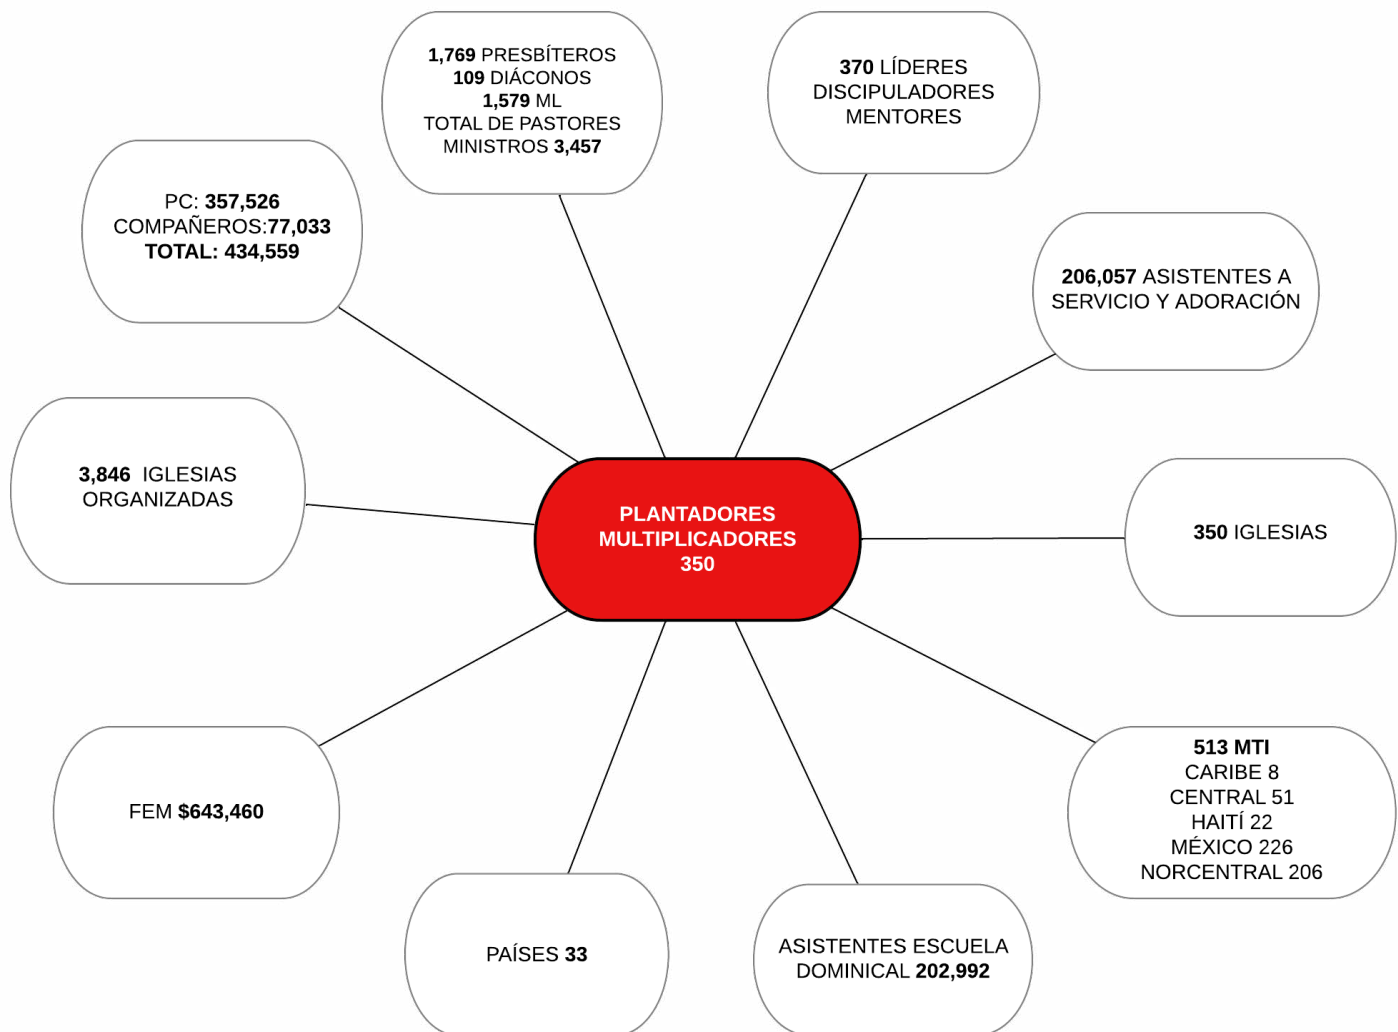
PLANTADORES MULTIPLICADORES 350

1,769 PRESBÍTEROS
109 DIÁCONOS
1,579 ML
TOTAL DE PASTORES MINISTROS 3,457

370 LÍDERES DISCIPULADORES MENTORES

PC: 357,526
COMPAÑEROS:77,033
TOTAL: 434,559

206,057 ASISTENTES A SERVICIO Y ADORACIÓN

3,846 IGLESIAS ORGANIZADAS

350 IGLESIAS

513 MTI
CARIBE 8
CENTRAL 51
HAITÍ 22
MÉXICO 226
NORCENTRAL 206

FEM $643,460

PAÍSES 33

ASISTENTES ESCUELA DOMINICAL 202,992